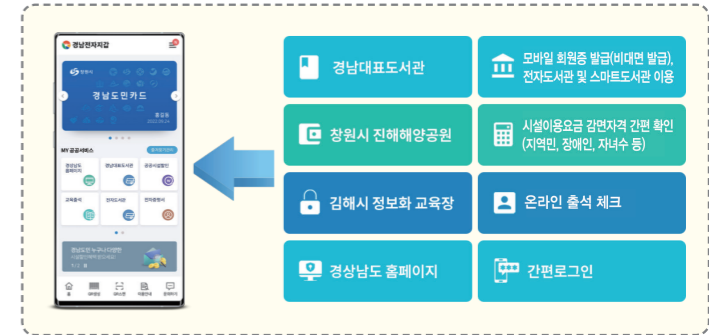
경남전자지갑

경남도민카드

홍길동

MY 공공서비스

경남도민 누구나 다행복

경남대표도서관

모바일 회원증 발급(비대면 발급), 전자도서관 및 스마트도서관 이용

창원시 진해해양공원

시설이용요금 감면자격 간편 확인 (지역민, 장애인, 자녀수 등)

김해시 정보화 교육장

온라인 출석 체크

경상남도 홈페이지

간편로그인